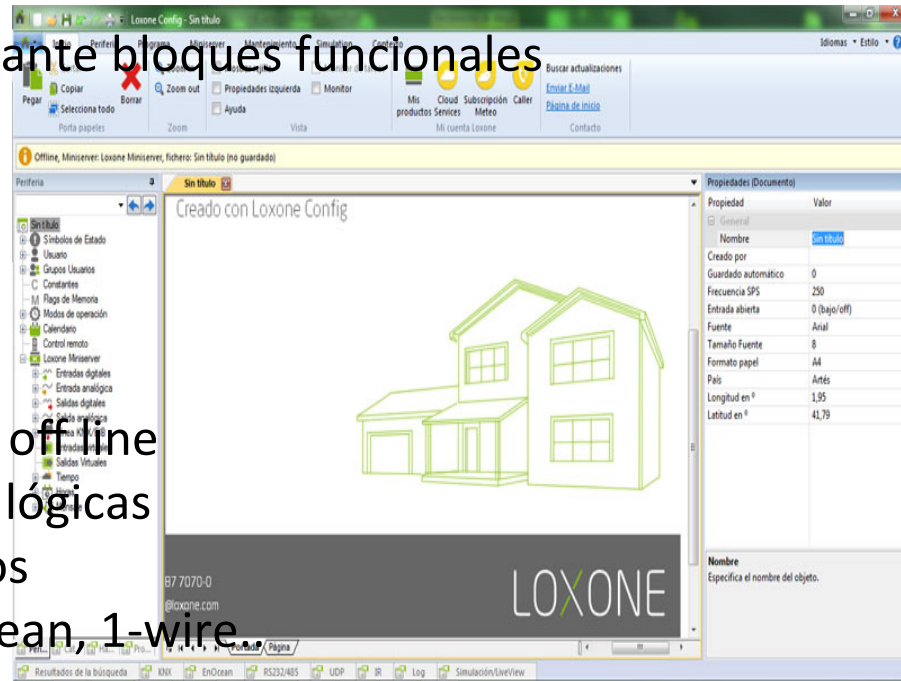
Loxone Config - Sin título

ante bloques funcionales

Idiomas • Estilo •

Pegar
Copiar
Selecciona todo
Borrar
Porta papeles
Zoom out
Zoom
Propiedades izquierda
Monitor
Ayuda
Vista
Mis productos
Cloud Services
Subscripción Meteo
Caller
Mi cuenta Loxone
Buscar actualizaciones
Enviar E-Mail
Página de inicio
Contacto

Offline, Miniserver: Loxone Miniserver, fichero: Sin título (no guardado)

Periferia
Sin título
Símbolos de Estado
Usuario
Grupos Usuarios
Constantes
Flags de Memoria
Modos de operación
Calendario
Control remoto
Loxone Miniserver
Entradas digitales
Entradas analógica
Salidas digitales
Salida analógica
Salidas Virtuales
Tiempo

off line
lógicas
os
ean, 1-wire..

Sin título
Creado con Loxone Config

87 7070-0
@loxone.com
LOXONE

Formato
Página

Propiedades (Documento)
| Propiedad | Valor |
|---|---|
| General | |
| Nombre | Sin título |
| Creado por | |
| Guardado automático | 0 |
| Frecuencia SPS | 250 |
| Entrada abierta | 0 (bajo/off) |
| Fuente | Arial |
| Tamaño Fuente | 8 |
| Formato papel | A4 |
| País | Artés |
| Longitud en ° | 1,95 |
| Latitud en ° | 41,79 |

Nombre
Especifica el nombre del objeto.

Resultados de la búsqueda
KNX
EnOcean
RS232/485
UDP
IR
Log
Simulación/LiveView